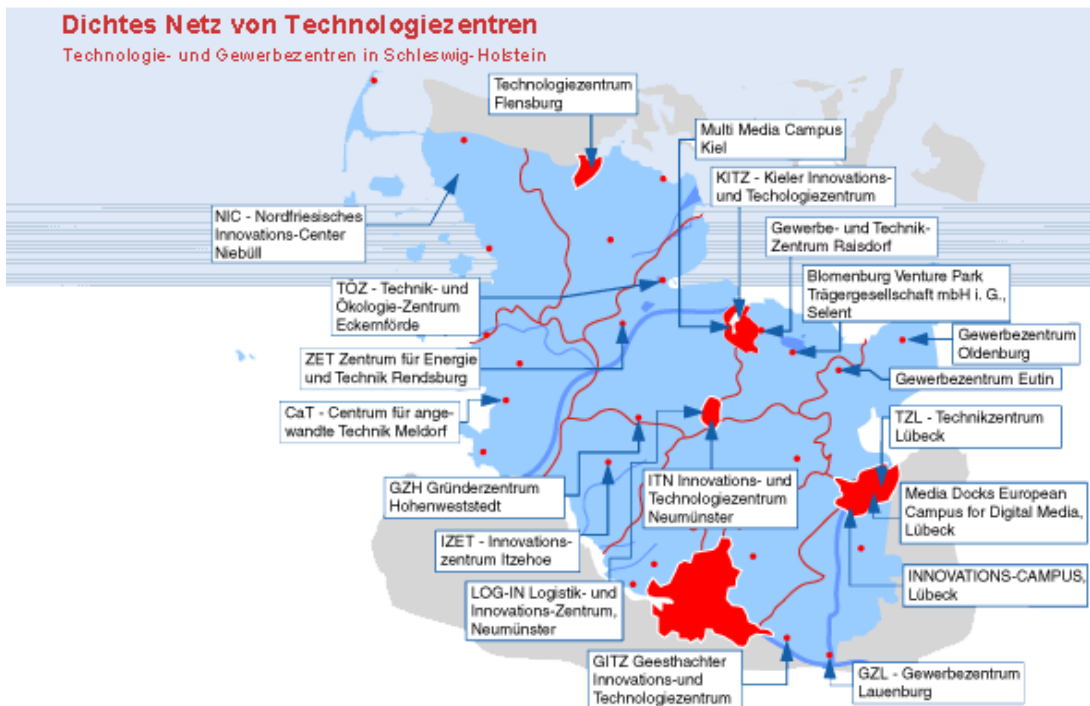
Dichtes Netz von Technologiezentren

Technologie- und Gewerbezentren in Schleswig-Holstein

Technologiezentrum Flensburg

Multi Media Campus Kiel

KITZ - Kieler Innovations- und Techologiezentrum

Gewerbe- und Technik-Zentrum Raisdorf

Blomenburg Venture Park Trägergesellschaft mbH i. G., Selent

Gewerbezentrum Oldenburg

Gewerbezentrum Eutin

TZL - Technikzentrum Lübeck

Media Docks European Campus for Digital Media, Lübeck

INNOVATIONS-CAMPUS, Lübeck

GZL - Gewerbezentrum Lauenburg

GITZ Geesthachter Innovations-und Technologiezentrum

LOG-IN Logistik- und Innovations-Zentrum, Neumünster

IZET - Innovationszentrum Itzehoe

ITN Innovations- und Technologiezentrum Neumünster

GZH Gründerzentrum Hohenweststedt

CaT - Centrum für angewandte Technik Meldorf

ZET Zentrum für Energie und Technik Rendsburg

TÖZ - Technik- und Ökologie-Zentrum Eckernförde

NIC - Nordfriesisches Innovations-Center Niebüll